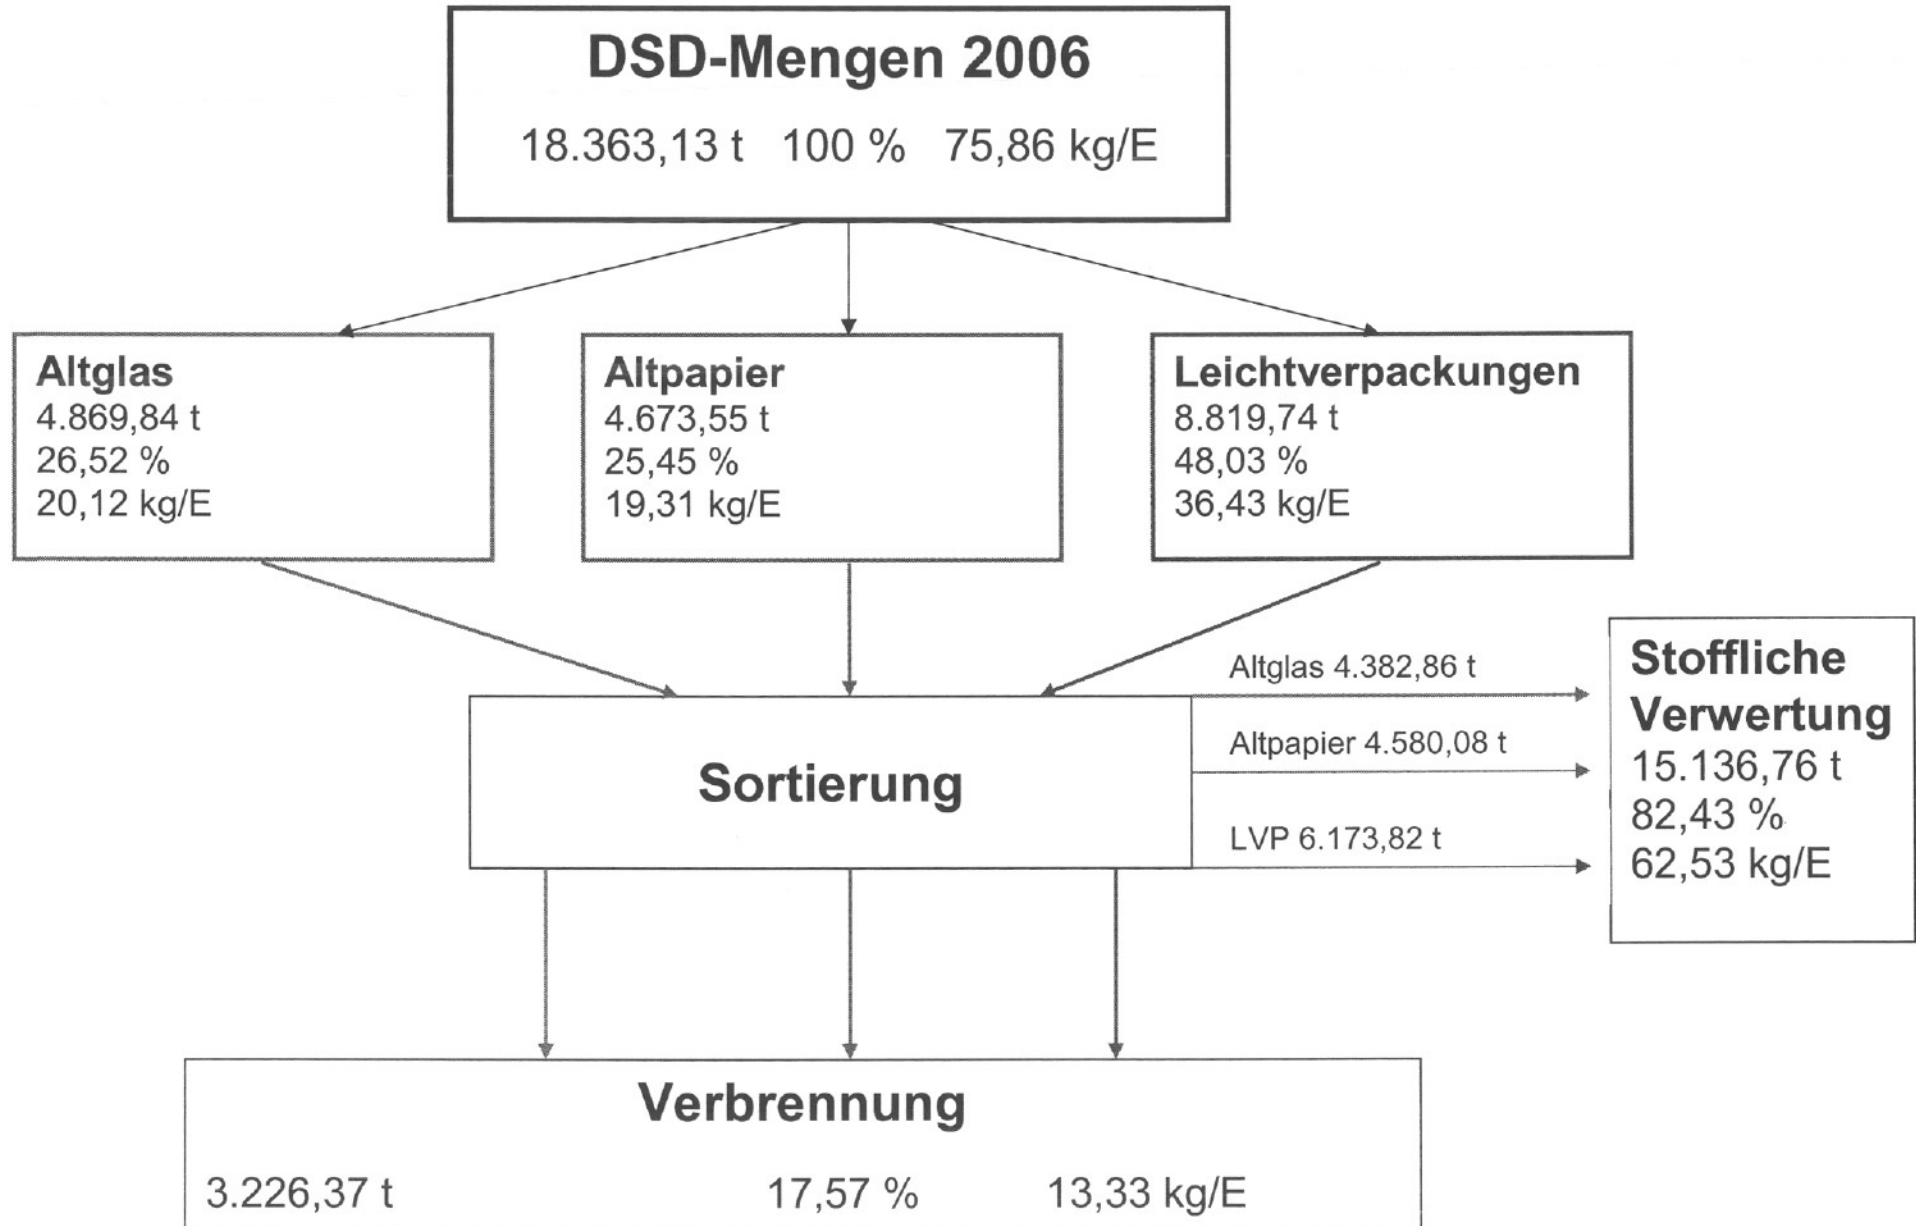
DSD-Mengen 2006

18.363,13 t 100 % 75,86 kg/E

Altglas
4.869,84 t
26,52 %
20,12 kg/E

Altpapier
4.673,55 t
25,45 %
19,31 kg/E

Leichtverpackungen
8.819,74 t
48,03 %
36,43 kg/E

Sortierung

Altglas 4.382,86 t

Altpapier 4.580,08 t

LVP 6.173,82 t

Stoffliche Verwertung
15.136,76 t
82,43 %
62,53 kg/E

Verbrennung

3.226,37 t 17,57 % 13,33 kg/E